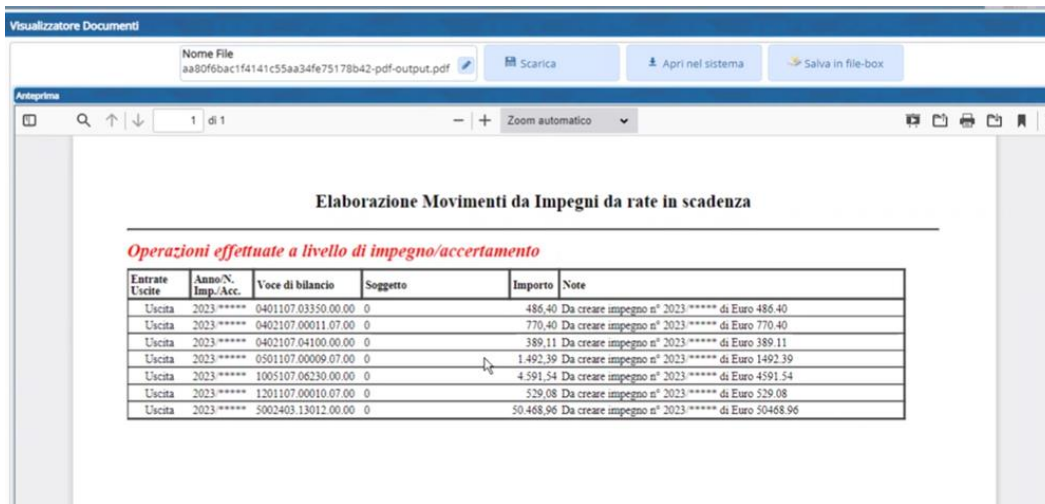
Visualizzatore Documenti

Nome File
aa80f6bac1f4141c55aa34fe75178b42-pdf-output.pdf

Scarica

Apri nel sistema

Salva in file-box

Anteprima

1 di 1

Zoom automatico

Elaborazione Movimenti da Impegni da rate in scadenza

Operazioni effettuate a livello di impegno/accertamento

| Entrate Uscite | Anno/N. Imp./Acc. | Voce di bilancio | Soggetto | Importo | Note |
|---|---|---|---|---|---|
| Uscita | 2023/***** | 0401107.03350.00.00 | 0 | 486,40 | Da creare impegno n° 2023/***** di Euro 486.40 |
| Uscita | 2023/***** | 0402107.00011.07.00 | 0 | 770,40 | Da creare impegno n° 2023/***** di Euro 770.40 |
| Uscita | 2023/***** | 0402107.04100.00.00 | 0 | 389,11 | Da creare impegno n° 2023/***** di Euro 389.11 |
| Uscita | 2023/***** | 0501107.00009.07.00 | 0 | 1.492,39 | Da creare impegno n° 2023/***** di Euro 1492.39 |
| Uscita | 2023/***** | 1005107.06230.00.00 | 0 | 4.591,54 | Da creare impegno n° 2023/***** di Euro 4591.54 |
| Uscita | 2023/***** | 1201107.00010.07.00 | 0 | 529,08 | Da creare impegno n° 2023/***** di Euro 529.08 |
| Uscita | 2023/***** | 5002403.13012.00.00 | 0 | 50.468,96 | Da creare impegno n° 2023/***** di Euro 50468.96 |